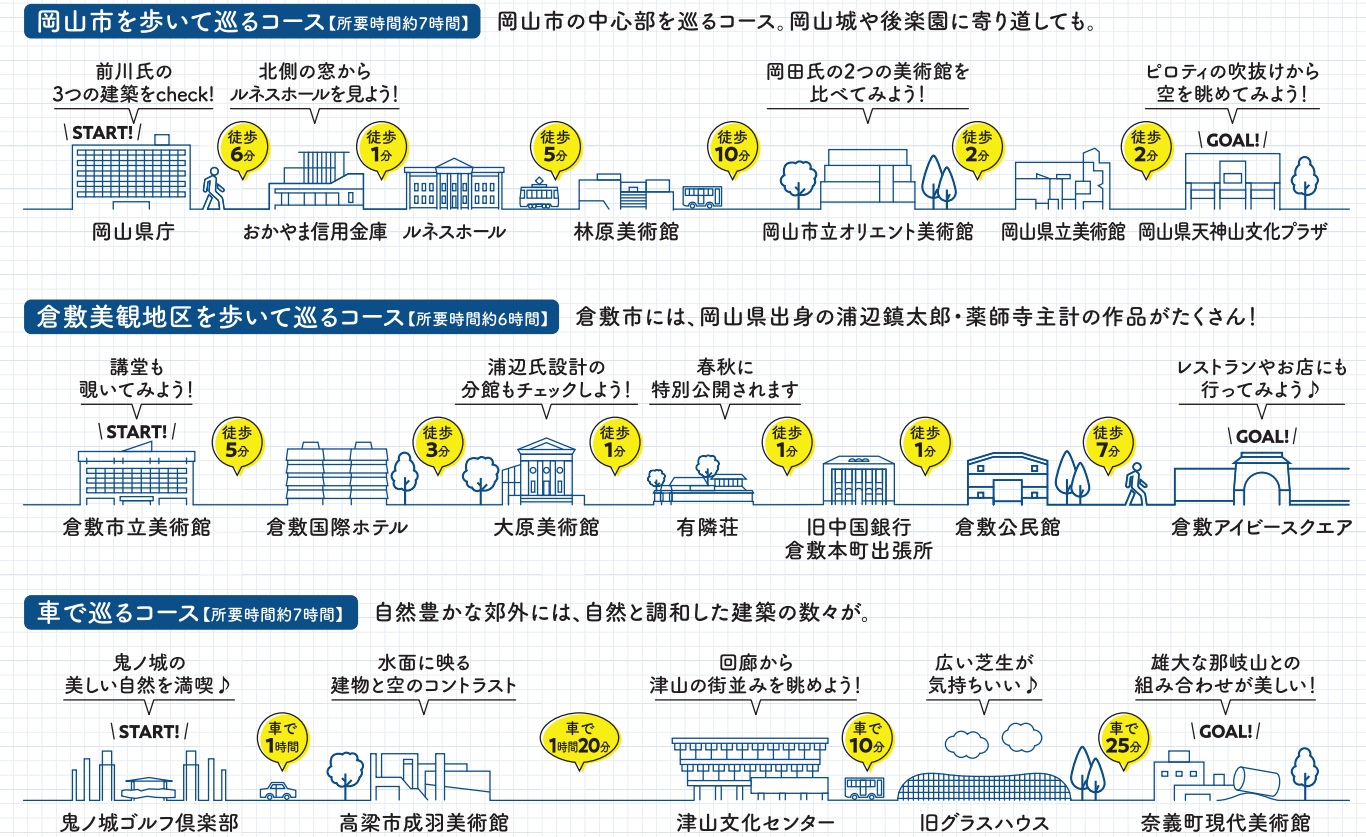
岡山市を歩いて巡るコース【所要時間約7時間】 岡山市の中心部を巡るコース。岡山城や後楽園に寄り道しても。

前川氏の3つの建築をcheck!

北側の窓からルネスホールを見よう!

岡田氏の2つの美術館を比べてみよう!

ピロティの吹抜けから空を眺めてみよう!

START!

徒歩6分

徒歩1分

徒歩5分

徒歩10分

徒歩2分

徒歩2分

GOAL!

岡山県庁

おかやま信用金庫

ルネスホール

林原美術館

岡山市立オリエント美術館

岡山県立美術館

岡山県天神山文化プラザ

倉敷美観地区を歩いて巡るコース【所要時間約6時間】 倉敷市には、岡山県出身の浦辺鎮太郎・薬師寺主計の作品がたくさん!

講堂も覗いてみよう!

浦辺氏設計の分館もチェックしよう!

春秋に特別公開されます

レストランやお店にも行ってみよう♪

START!

徒歩5分

徒歩3分

徒歩1分

徒歩1分

徒歩1分

徒歩7分

GOAL!

倉敷市立美術館

倉敷国際ホテル

大原美術館

有隣荘

旧中国銀行倉敷本町出張所

倉敷公民館

倉敷アイビースクエア

車で巡るコース【所要時間約7時間】 自然豊かな郊外には、自然と調和した建築の数々が。

鬼ノ城の美しい自然を満喫♪

水面に映る建物と空のコントラスト

回廊から津山の街並みを眺めよう!

広い芝生が気持ちいい♪

雄大な那岐山との組み合わせが美しい!

START!

車で1時間

車で1時間20分

車で10分

車で25分

GOAL!

鬼ノ城ゴルフ倶楽部

高梁市成羽美術館

津山文化センター

旧グラスハウス

奈義町現代美術館